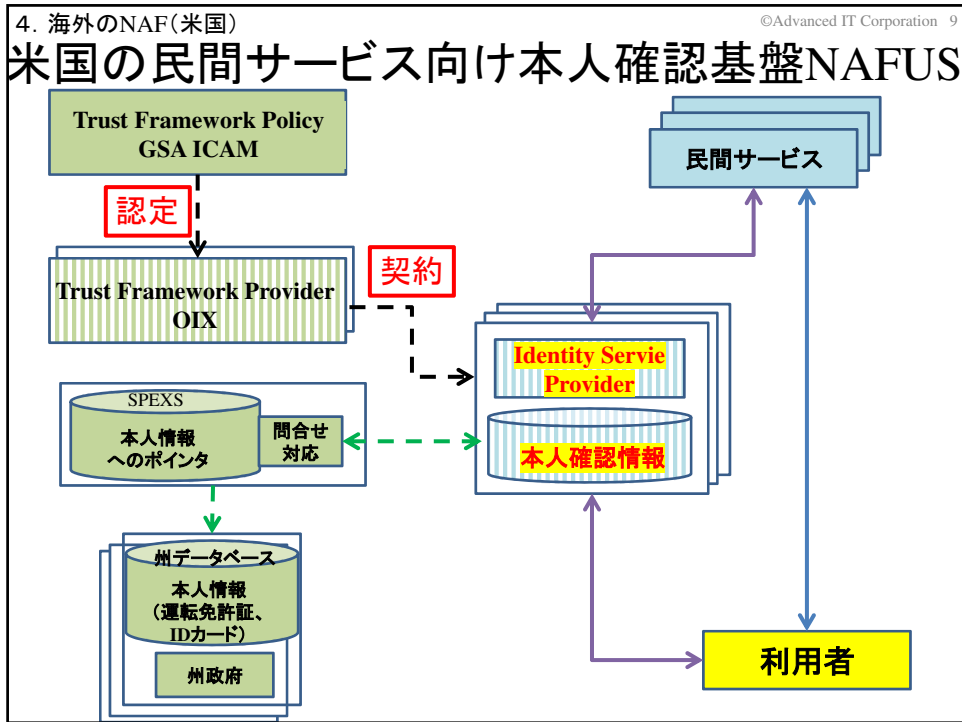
4. 海外のNAF(米国)

©Advanced IT Corporation 9

米国の民間サービス向け本人確認基盤NAFUS

Trust Framework Policy
GSA ICAM

認定

Trust Framework Provider
OIX

契約

民間サービス

Identity Servie Provider

本人確認情報

SPEXS

本人情報
へのポインタ

問合せ
対応

州データベース

本人情報
(運転免許証、
IDカード)

州政府

利用者